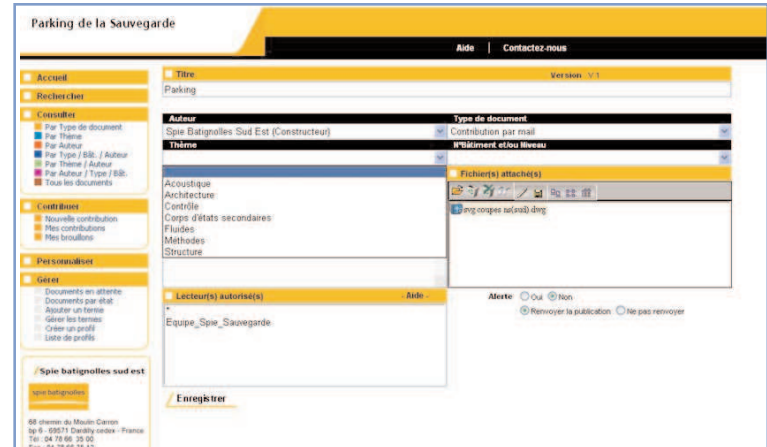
Parking de la Sauvegarde

Aide | Contactez-nous

Accueil

Rechercher

Consulter
Par Type de document
Par Thème
Par Auteur
Par Type / Bât. / Auteur
Par Thème / Auteur
Par Auteur / Type / Bât.
Tous les documents

Contribuer
Nouvelle contribution
Mes contributions
Mes brouillons

Personnaliser

Gérer
Documents en attente
Documents par état
Ajouter un terme
Gérer les termes
Créer un profil
Liste de profils

Spie batignolles sud est

spie batignolles

68 chemin du Moulin Carron
bp 6 - 69571 Dardilly cedex - France
Tél : 04 78 66 35 00
Fax : 04 78 66 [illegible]

Titre
Version : V.1
Parking

Auteur
Spie Batignolles Sud Est (Constructeur)
Type de document
Contribution par mail
Thème
N°Bâtiment et/ou Niveau

Acoustique
Architecture
Contrôle
Corps d'états secondaires
Fluides
Méthodes
Structure

Fichier(s) attaché(s)
svg coupes ss(soil).dwg

Lecteur(s) autorisé(s)
- Aide -
*
Equipe_Spie_Sauvegarde

Alerte Oui Non
Renvoyer la publication Ne pas renvoyer

Enregistrer